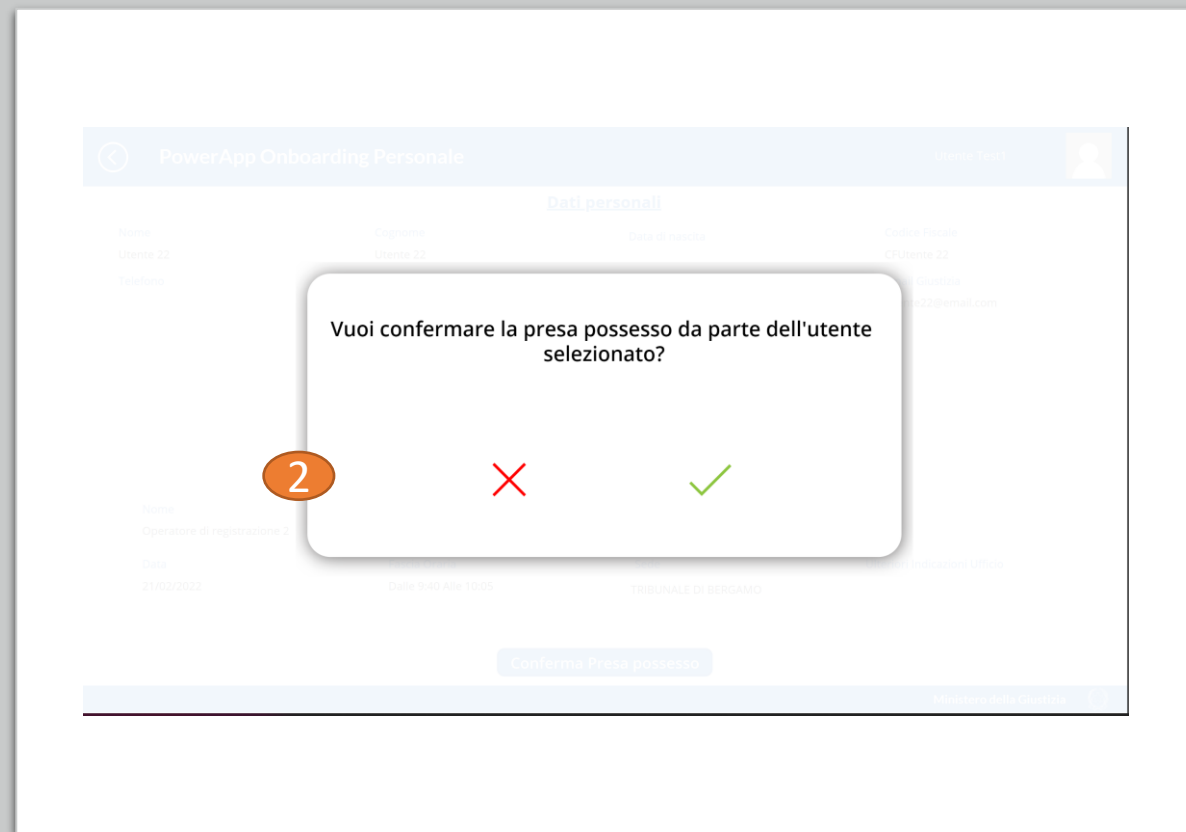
PowerApp Onboarding Personale

Utente Test1

Dati personali

Nome
Utente 22

Cognome
Utente 22

Data di nascita

Codice fiscale
CFUtente 22

Telefono

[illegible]
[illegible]r22@email.com

Vuoi confermare la presa possesso da parte dell'utente selezionato?

2

Nome
Operatore di registrazione 2

Data
21/02/2022

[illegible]
Dalle 9:40 Alle 10:05

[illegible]
TRIBUNALE DI BERGAMO

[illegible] Ufficio

Conferma Presa possesso

Ministero della Giustizia